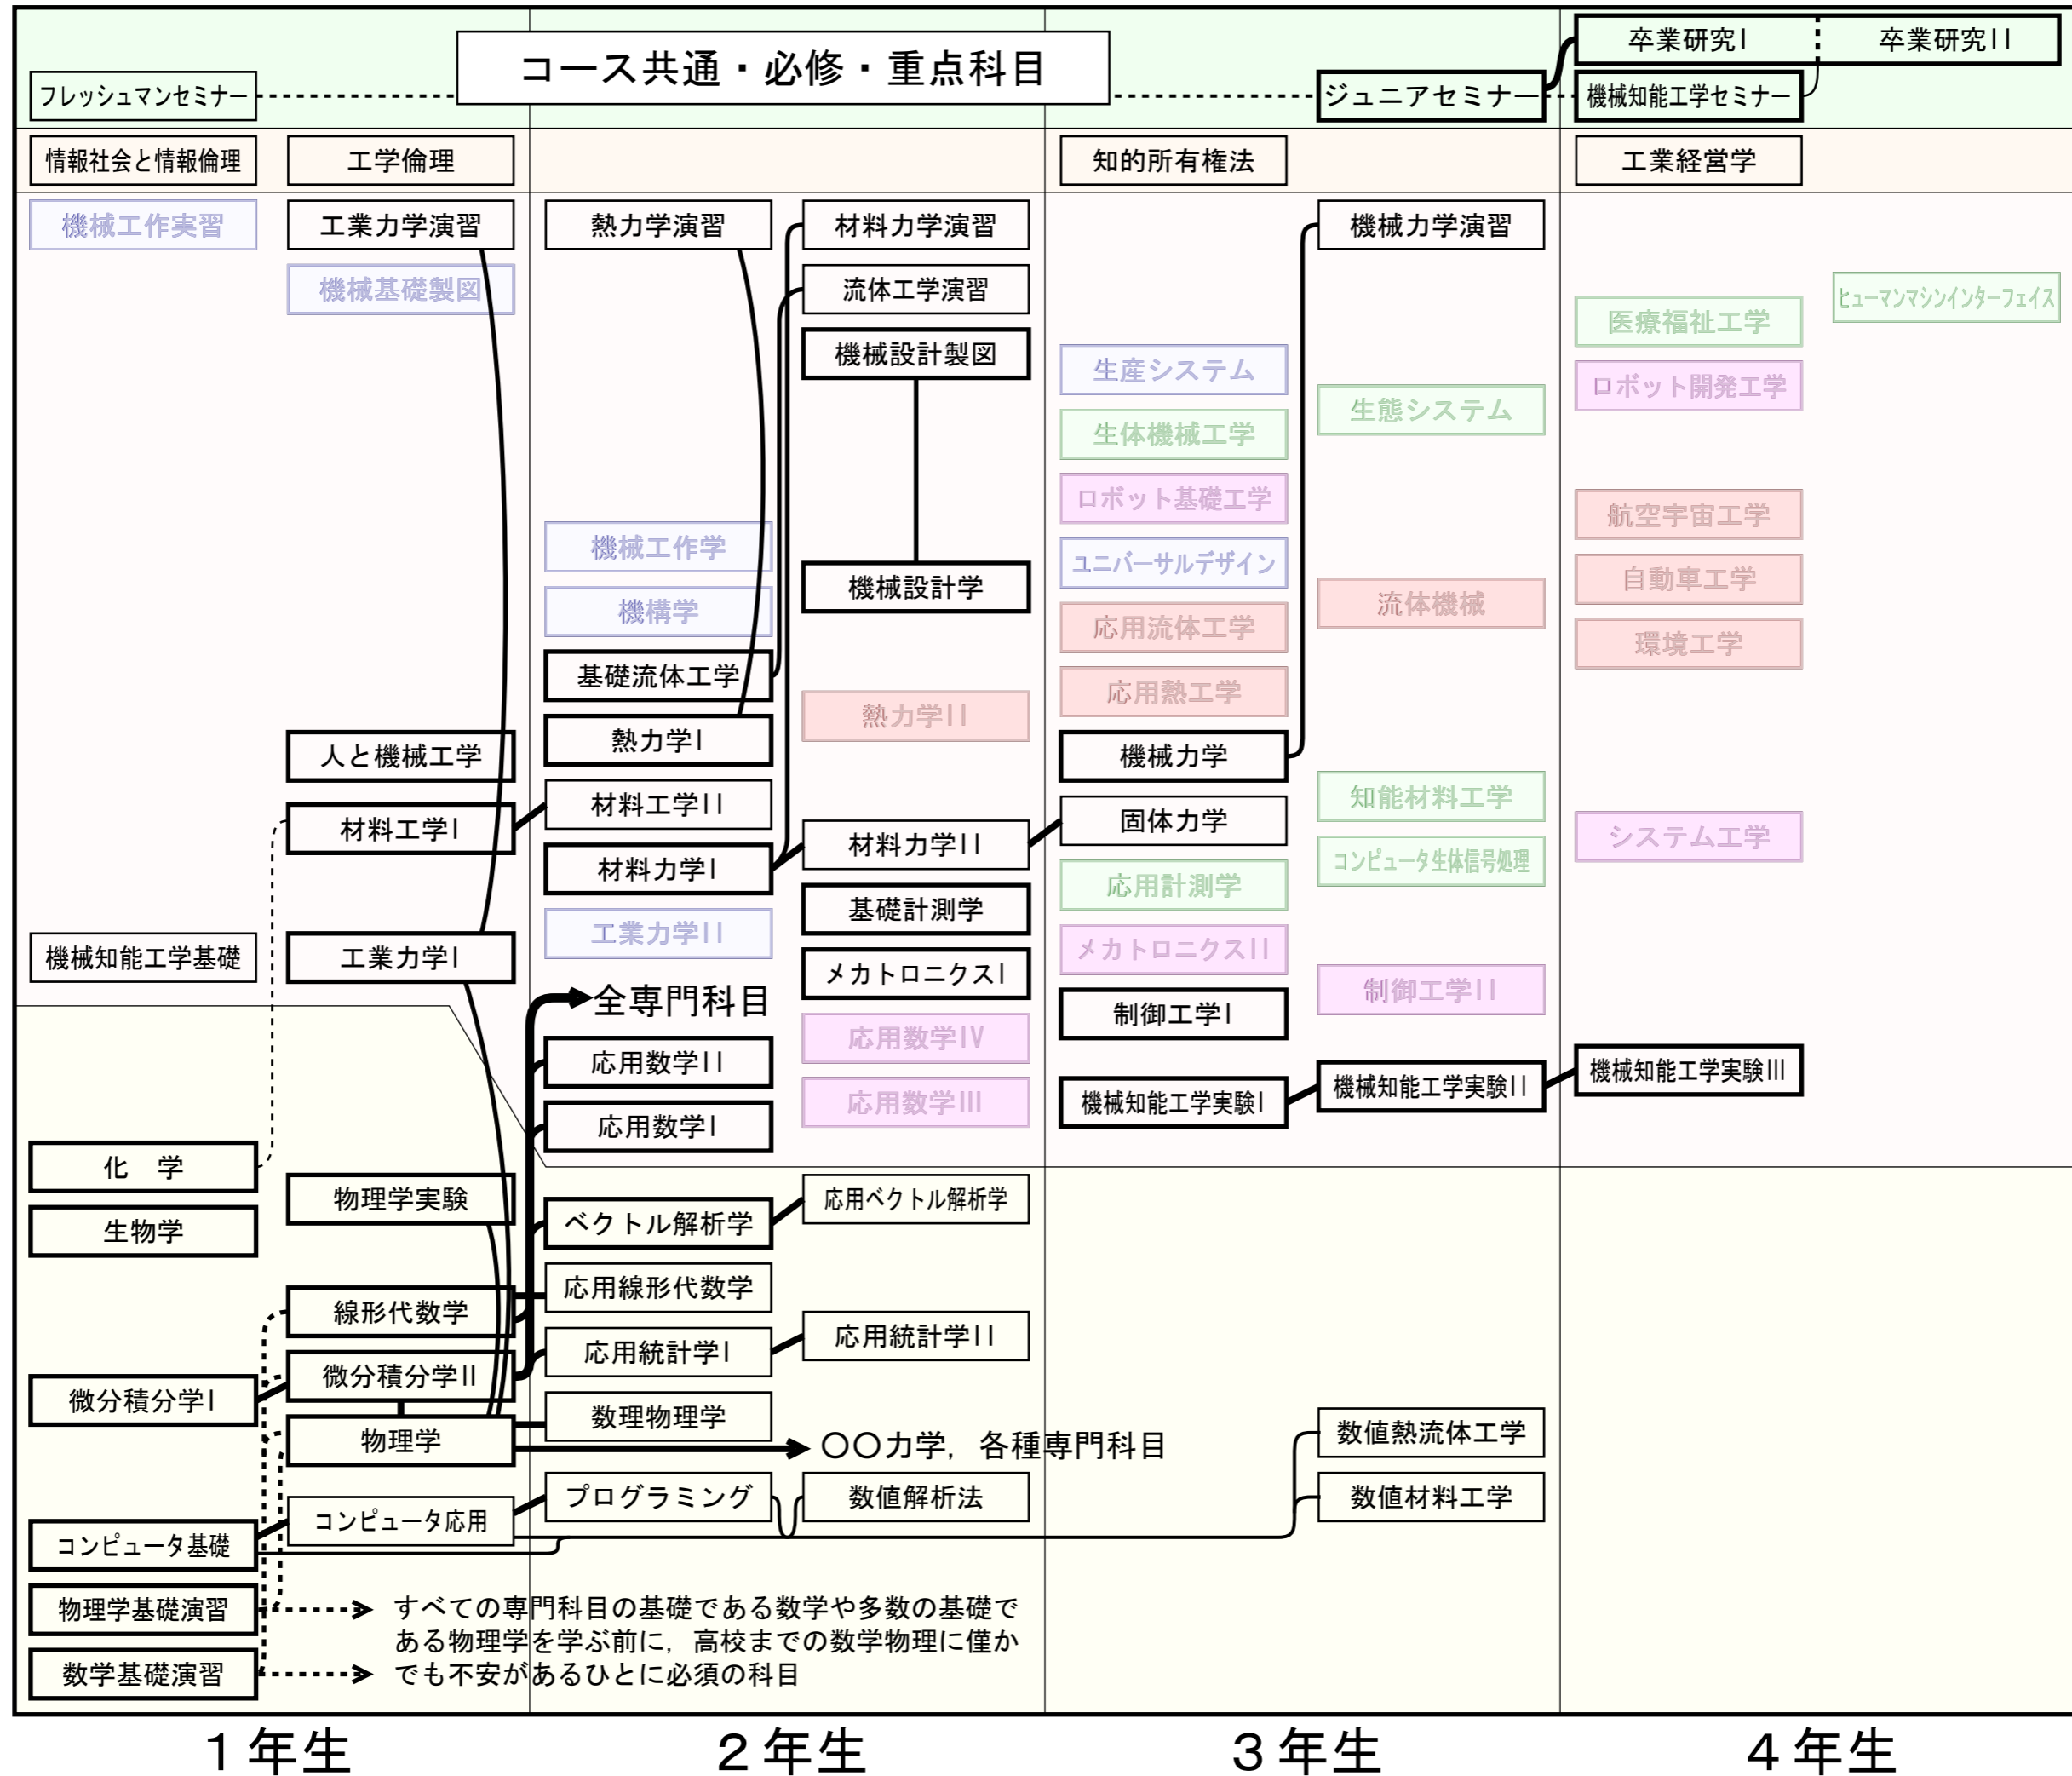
コース共通・必修・重点科目

フレッシュマンセミナー
ジュニアセミナー
卒業研究I
卒業研究II
機械知能工学セミナー

情報社会と情報倫理
工学倫理
知的所有権法
工業経営学

1年生
機械工作実習
機械知能工学基礎
化　学
生物学
微分積分学I
コンピュータ基礎
物理学基礎演習
数学基礎演習
工業力学演習
機械基礎製図
人と機械工学
材料工学I
工業力学I
物理学実験
線形代数学
微分積分学II
物理学
コンピュータ応用

2年生
熱力学演習
機械工作学
機構学
基礎流体工学
熱力学I
材料工学II
材料力学I
工業力学II
全専門科目
応用数学II
応用数学I
ベクトル解析学
応用線形代数学
応用統計学I
数理物理学
プログラミング
材料力学演習
流体工学演習
機械設計製図
機械設計学
熱力学II
材料力学II
基礎計測学
メカトロニクスI
応用数学IV
応用数学III
応用ベクトル解析学
応用統計学II
数値解析法
○○力学，各種専門科目

3年生
生産システム
生体機械工学
ロボット基礎工学
ユニバーサルデザイン
応用流体工学
応用熱工学
機械力学
固体力学
応用計測学
メカトロニクスII
制御工学I
機械知能工学実験I
機械力学演習
生態システム
流体機械
知能材料工学
コンピュータ生体信号処理
制御工学II
機械知能工学実験II
数値熱流体工学
数値材料工学

4年生
医療福祉工学
ヒューマンマシンインターフェイス
ロボット開発工学
航空宇宙工学
自動車工学
環境工学
システム工学
機械知能工学実験III

すべての専門科目の基礎である数学や多数の基礎である物理学を学ぶ前に，高校までの数学物理に僅かでも不安があるひとに必須の科目

1年生　2年生　3年生　4年生